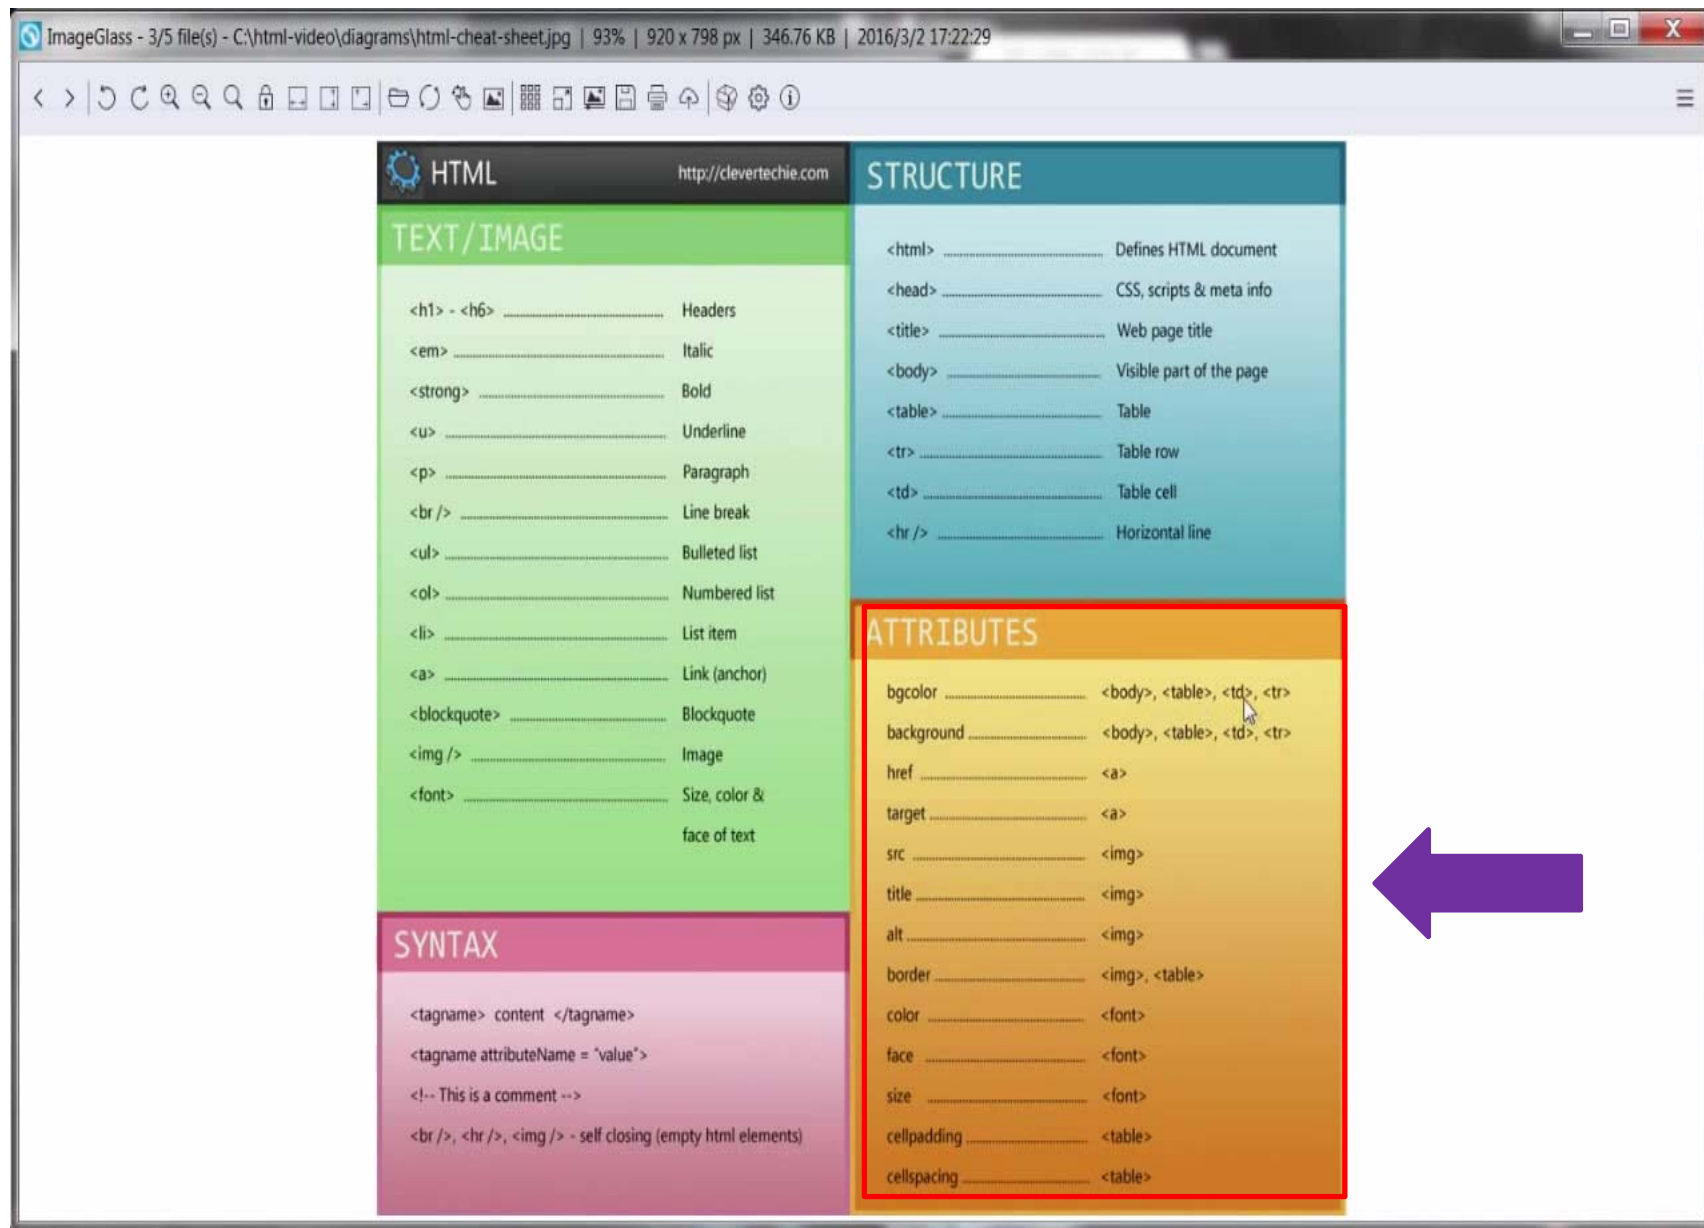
ImageGlass - 3/5 file(s) - C:\html-video\diagrams\html-cheat-sheet.jpg | 93% | 920 x 798 px | 346.76 KB | 2016/3/2 17:22:29

HTML http://clevertechie.com

TEXT/IMAGE

<h1> - <h6> Headers
<em> Italic
<strong> Bold
<u> Underline
<p> Paragraph
<br /> Line break
<ul> Bulleted list
<ol> Numbered list
<li> List item
<a> Link (anchor)
<blockquote> Blockquote
<img /> Image
<font> Size, color & face of text

STRUCTURE

<html> Defines HTML document
<head> CSS, scripts & meta info
<title> Web page title
<body> Visible part of the page
<table> Table
<tr> Table row
<td> Table cell
<hr /> Horizontal line

ATTRIBUTES

bgcolor <body>, <table>, <td>, <tr>
background <body>, <table>, <td>, <tr>
href <a>
target <a>
src <img>
title <img>
alt <img>
border <img>, <table>
color <font>
face <font>
size <font>
cellpadding <table>
cellspacing <table>

SYNTAX

<tagname> content </tagname>
<tagname attributeName = "value">
<!-- This is a comment -->
<br />, <hr />, <img /> - self closing (empty html elements)